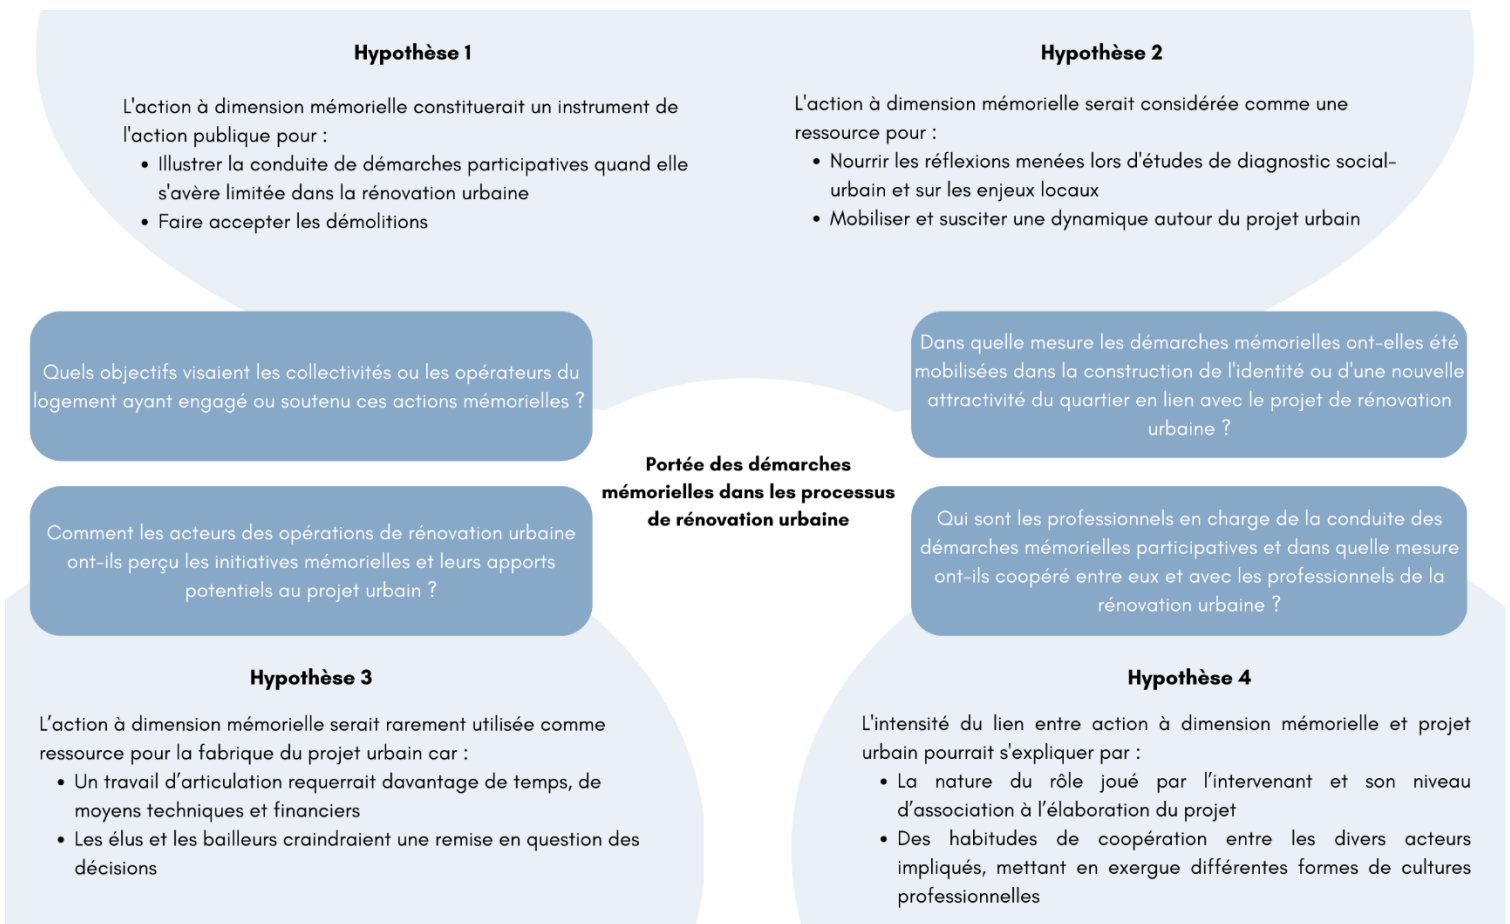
Hypothèse 1

L'action à dimension mémorielle constituerait un instrument de l'action publique pour :
• Illustrer la conduite de démarches participatives quand elle s'avère limitée dans la rénovation urbaine
• Faire accepter les démolitions

Hypothèse 2

L'action à dimension mémorielle serait considérée comme une ressource pour :
• Nourrir les réflexions menées lors d'études de diagnostic social-urbain et sur les enjeux locaux
• Mobiliser et susciter une dynamique autour du projet urbain

Quels objectifs visaient les collectivités ou les opérateurs du logement ayant engagé ou soutenu ces actions mémorielles ?

Dans quelle mesure les démarches mémorielles ont-elles été mobilisées dans la construction de l'identité ou d'une nouvelle attractivité du quartier en lien avec le projet de rénovation urbaine ?

Portée des démarches mémorielles dans les processus de rénovation urbaine

Comment les acteurs des opérations de rénovation urbaine ont-ils perçu les initiatives mémorielles et leurs apports potentiels au projet urbain ?

Qui sont les professionnels en charge de la conduite des démarches mémorielles participatives et dans quelle mesure ont-ils coopéré entre eux et avec les professionnels de la rénovation urbaine ?

Hypothèse 3

L'action à dimension mémorielle serait rarement utilisée comme ressource pour la fabrique du projet urbain car :
• Un travail d'articulation requerrait davantage de temps, de moyens techniques et financiers
• Les élus et les bailleurs craindraient une remise en question des décisions

Hypothèse 4

L'intensité du lien entre action à dimension mémorielle et projet urbain pourrait s'expliquer par :
• La nature du rôle joué par l'intervenant et son niveau d'association à l'élaboration du projet
• Des habitudes de coopération entre les divers acteurs impliqués, mettant en exergue différentes formes de cultures professionnelles